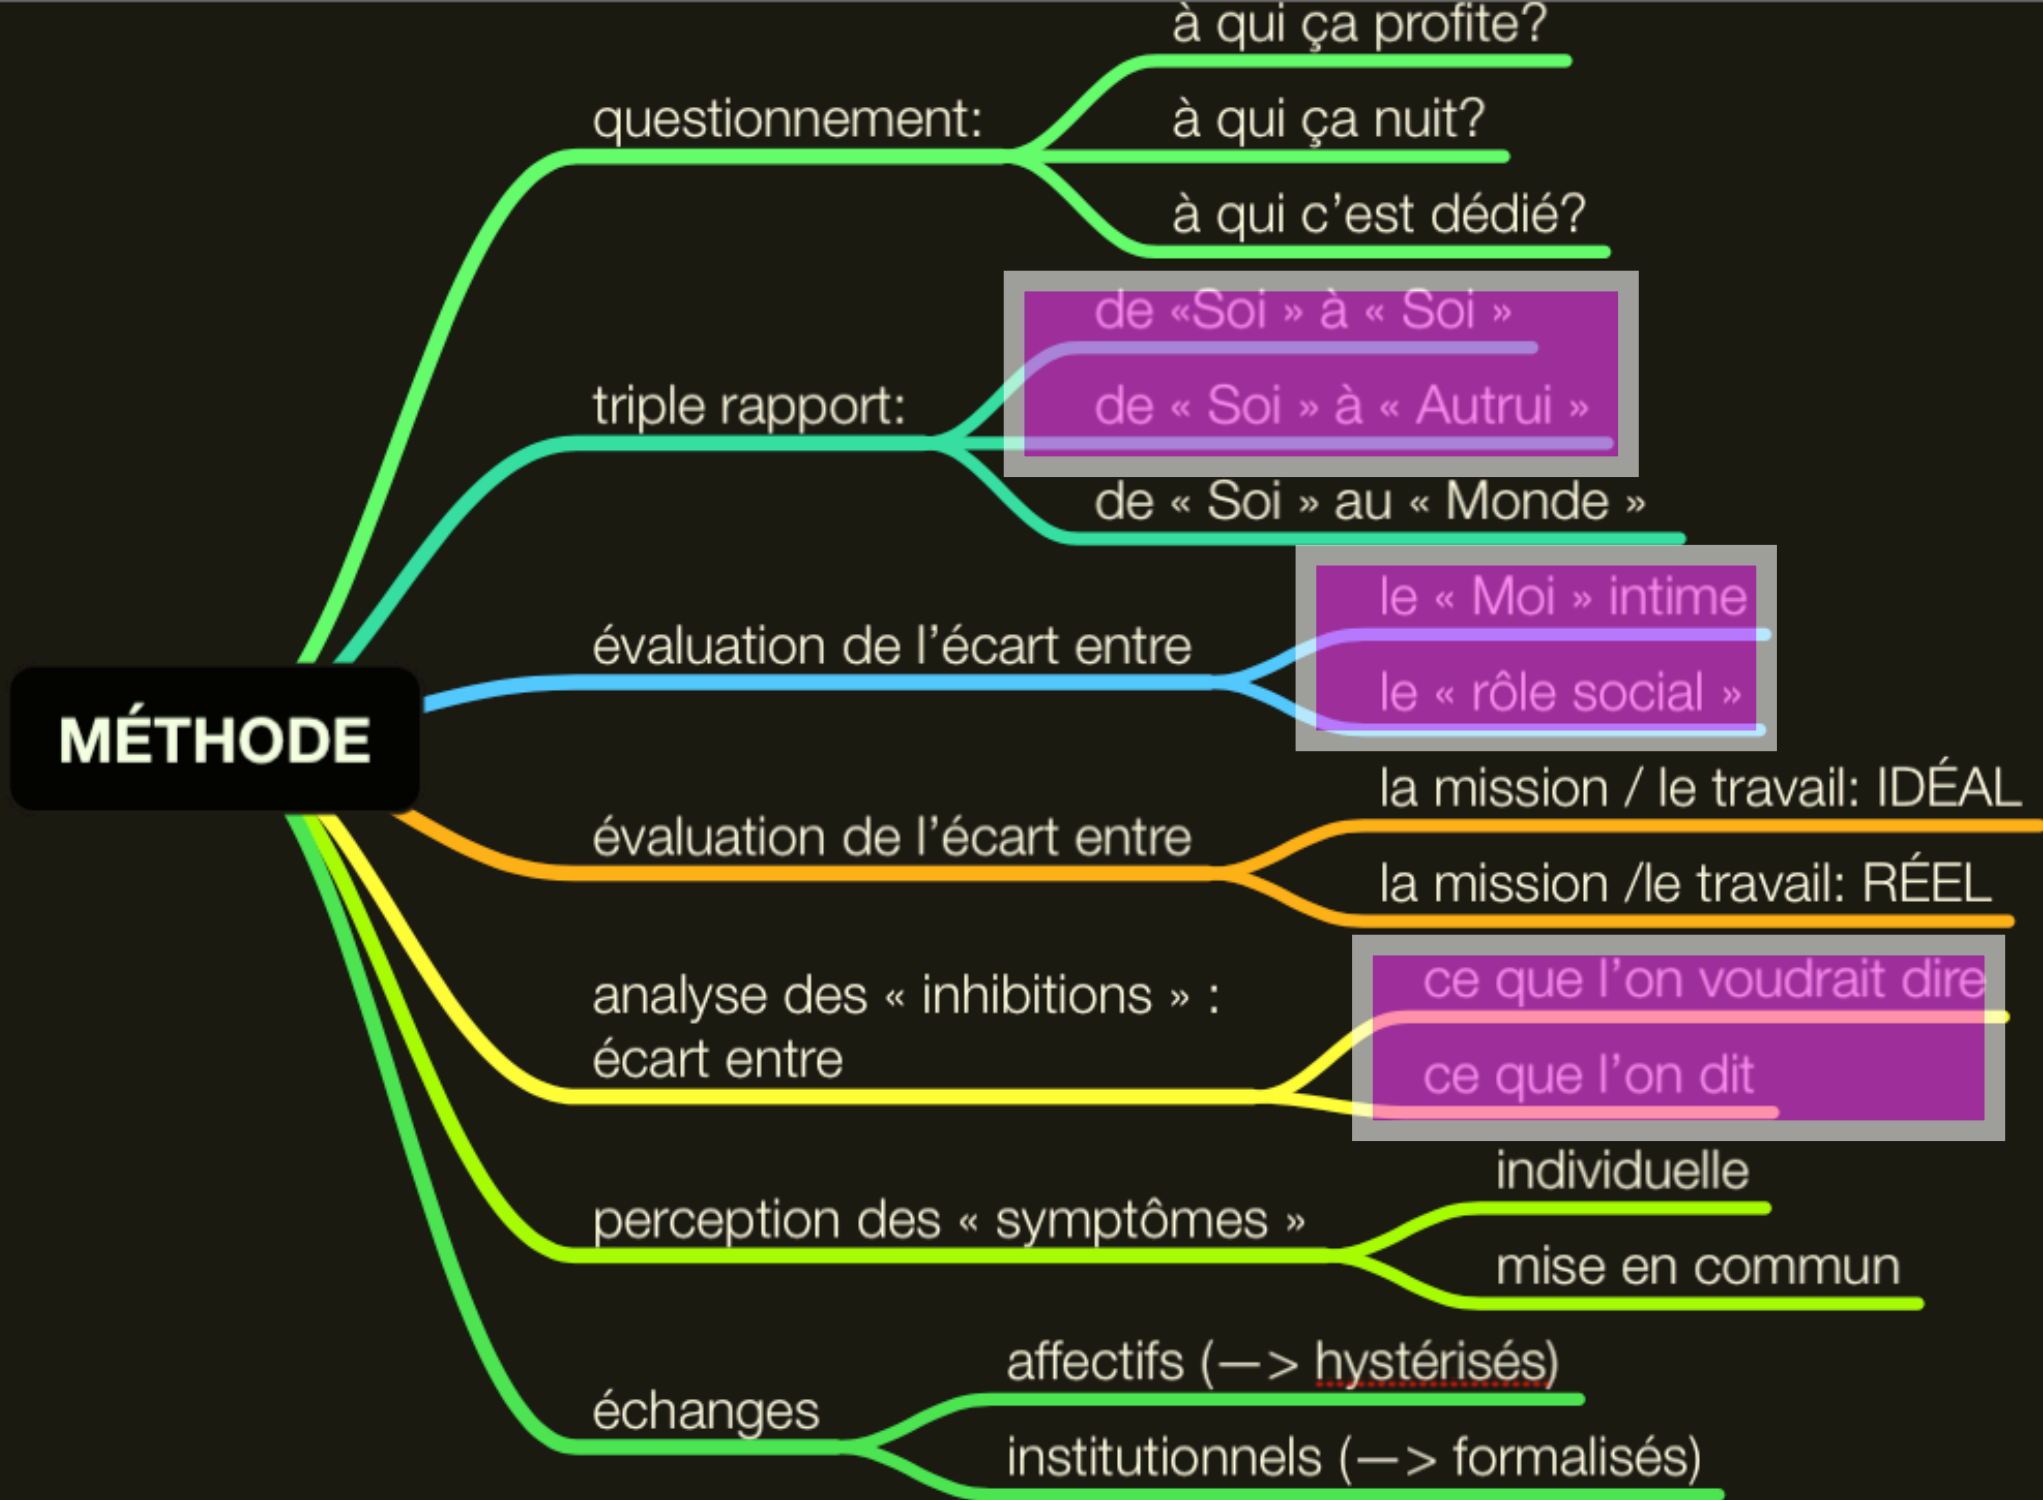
MÉTHODE

questionnement:
à qui ça profite?
à qui ça nuit?
à qui c'est dédié?

triple rapport:
de «Soi » à « Soi »
de « Soi » à « Autrui »
de « Soi » au « Monde »

évaluation de l'écart entre
le « Moi » intime
le « rôle social »

évaluation de l'écart entre
la mission / le travail: IDÉAL
la mission /le travail: RÉEL

analyse des « inhibitions » : écart entre
ce que l'on voudrait dire
ce que l'on dit

perception des « symptômes »
individuelle
mise en commun

échanges
affectifs (—> hystérisés)
institutionnels (—> formalisés)